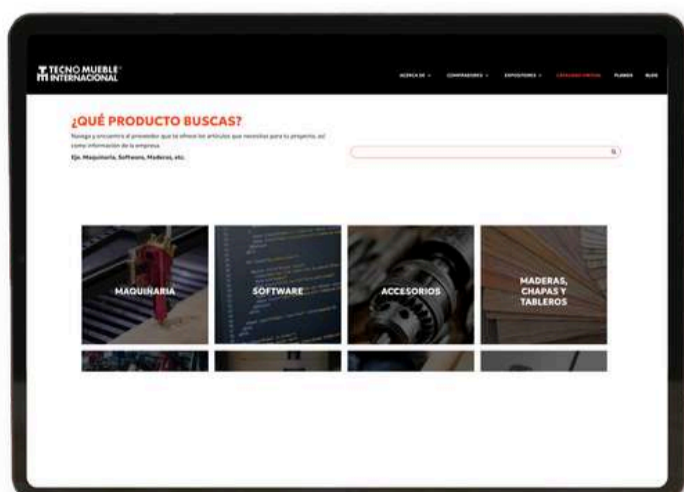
TECNO MUEBLE INTERNACIONAL

ACERCA DE ⌄ COMPRADORES ⌄ EXPOSITORES ⌄ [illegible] PLANOS BLOG

¿QUÉ PRODUCTO BUSCAS?

Navega y encuentra el proveedor que te ofrece los artículos que necesitas para tu proyecto, así como información de la empresa.

Ejs. Maquinaria, Software, Maderas, etc.

MAQUINARIA

SOFTWARE

ACCESORIOS

MADERAS, CHAPAS Y TABLEROS